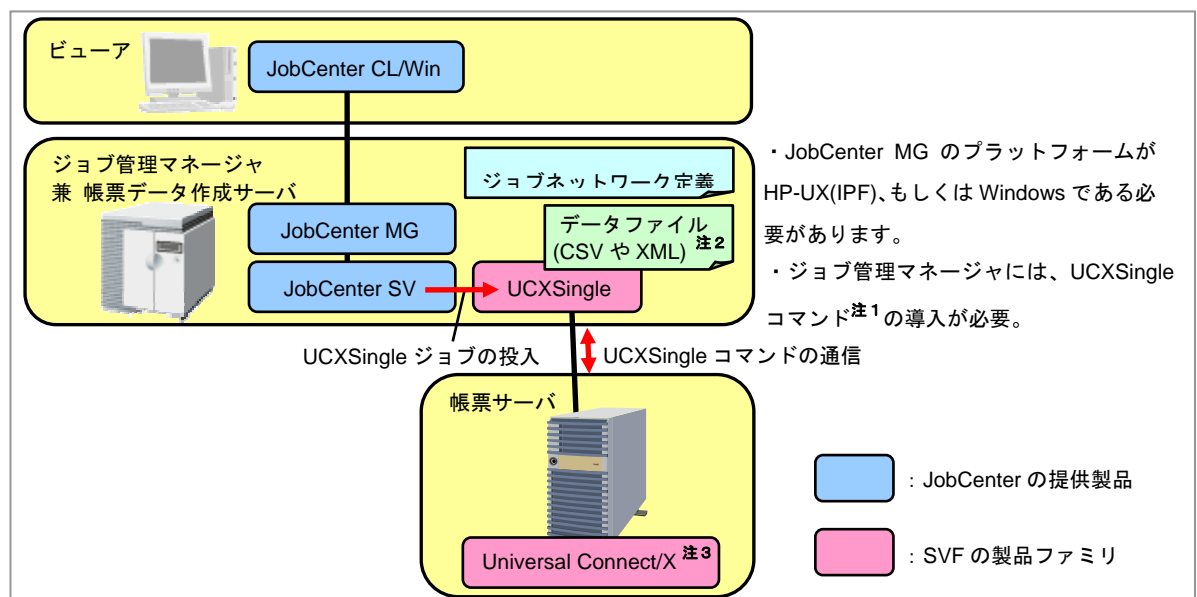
ビューア

JobCenter CL/Win

ジョブ管理マネージャ
兼 帳票データ作成サーバ

ジョブネットワーク定義

データファイル (CSV や XML) 注2

JobCenter MG

JobCenter SV

UCXSingle

・JobCenter MG のプラットフォームが HP-UX(IPF)、もしくは Windows である必要があります。

・ジョブ管理マネージャには、UCXSingle コマンド注1の導入が必要。

UCXSingle ジョブの投入

UCXSingle コマンドの通信

帳票サーバ

Universal Connect/X 注3

：JobCenter の提供製品

：SVF の製品ファミリ